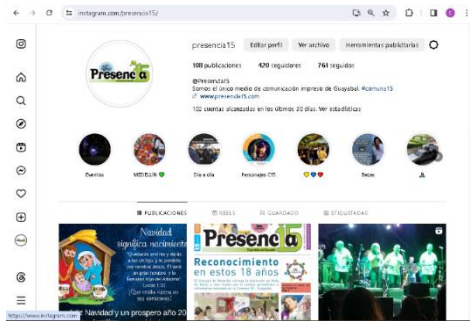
instagram.com/presencia15/

presencia15 Editar perfil Ver archivo Herramientas publicitarias

108 publicaciones 420 seguidores 761 seguidos

@Presencia15
Somos el único medio de comunicación impreso de Guayabal. #comuna15
www.presencia15.com

102 cuentas alcanzadas en los últimos 30 días. Ver estadísticas

Presencia

Eventos MEDELLIN Día a día Personajes C15 Bebes

PUBLICACIONES REELS GUARDADO ETIQUETADAS

Navidad significa nacimiento

Navidad y un prospero año 20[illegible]

Presencia 15

Reconocimiento en estos 18 años

https://www.instagram.com/